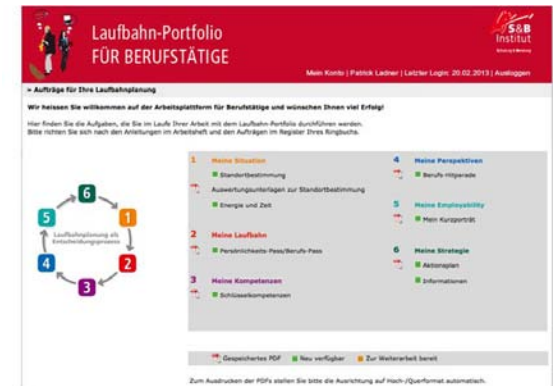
Laufbahn-Portfolio
FÜR BERUFSTÄTIGE

S&B Institut
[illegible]

Mein Konto | Patrick Ladner | Letzter Login: 20.02.2013 | Ausloggen

» Aufträge für Ihre Laufbahnplanung

Wir heissen Sie willkommen auf der Arbeitsplattform für Berufstätige und wünschen Ihnen viel Erfolg!

Hier finden Sie die Aufgaben, die Sie im Laufe Ihrer Arbeit mit dem Laufbahn-Portfolio durchführen werden. Bitte richten Sie sich nach den Anleitungen im Arbeitsheft und den Aufträgen im Register Ihres Ringbuchs.

6
5
1
Laufbahnplanung als Entscheidungsprozess
4
2
3

1 Meine Situation
Standortbestimmung
Auswertungsunterlagen zur Standortbestimmung
Energie und Zeit

2 Meine Laufbahn
Persönlichkeits-Pass/Berufs-Pass

3 Meine Kompetenzen
Schlüsselkompetenzen

4 Meine Perspektiven
Berufs-Hitparade

5 Meine Employability
Mein Kurzporträt

6 Meine Strategie
Aktionsplan
Informationen

Gespeichertes PDF
Neu verfügbar
Zur Weiterarbeit bereit

Zum Ausdrucken der PDFs stellen Sie bitte die Ausrichtung auf Hoch-/Querformat automatisch.